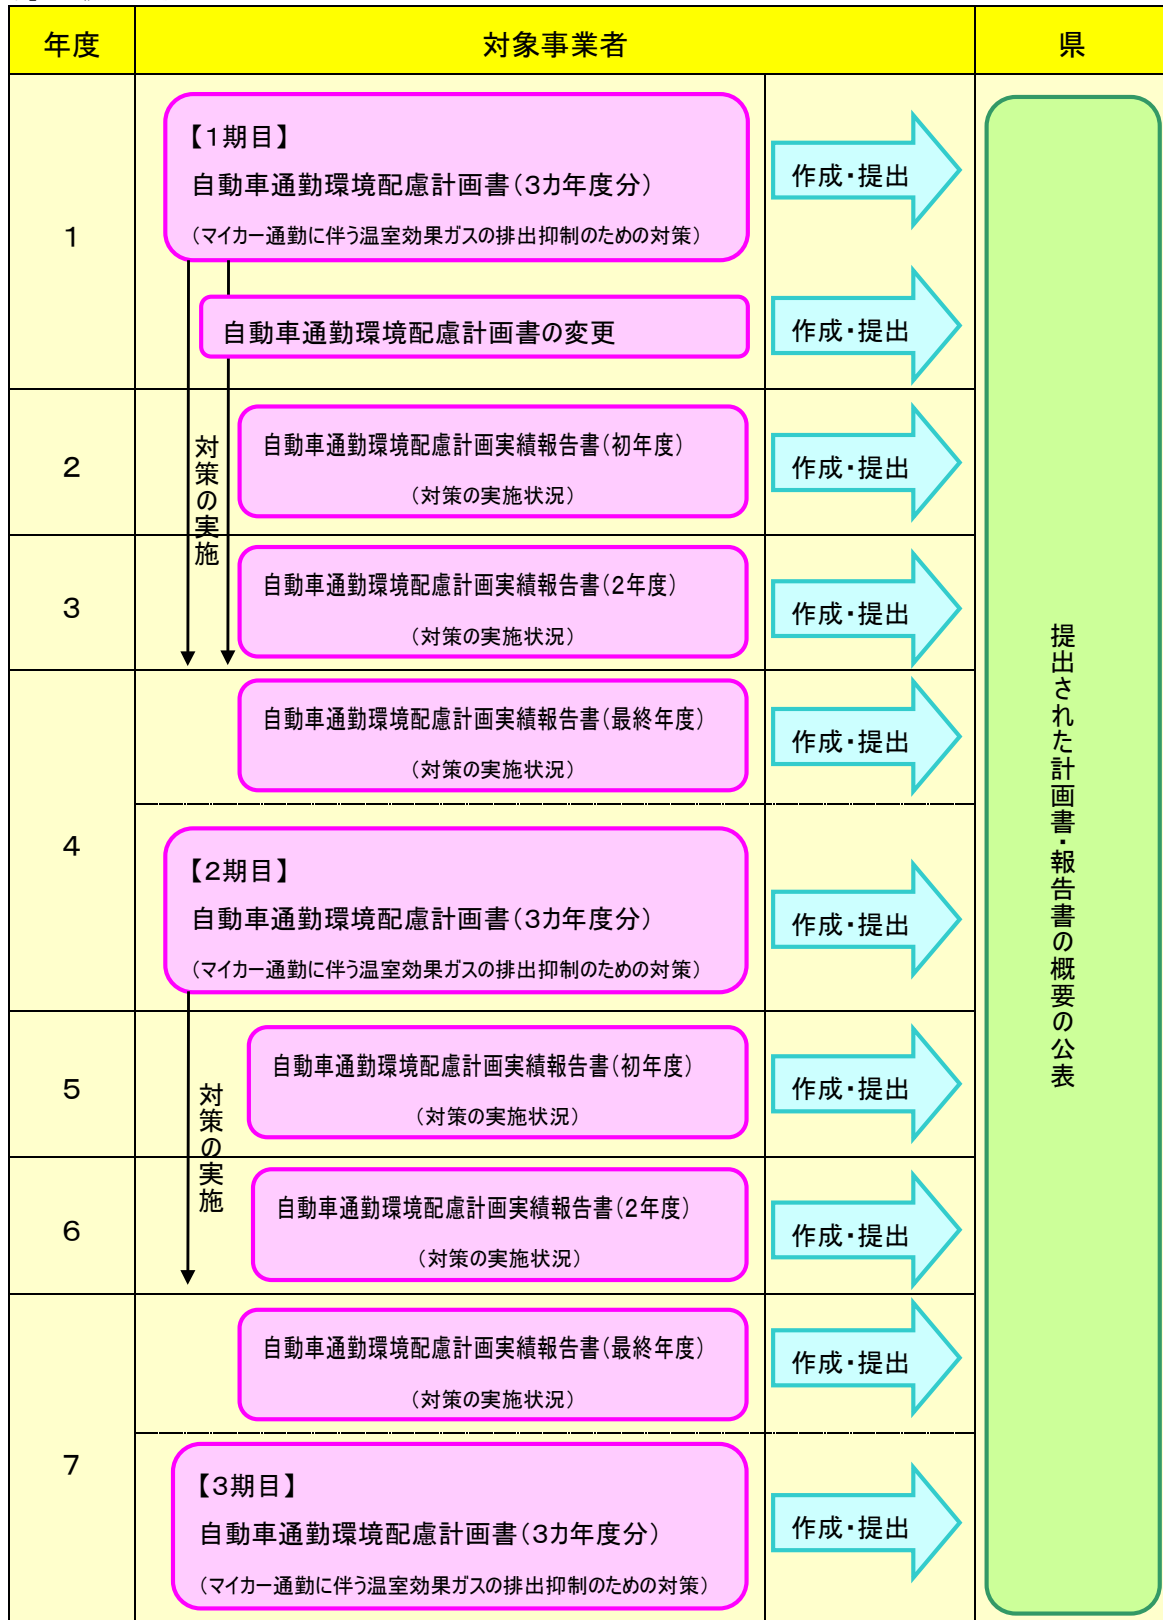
| 年度 | 対象事業者 | | 県 |
|---|---|---|---|
| 1 | 【1期目】 自動車通勤環境配慮計画書（3カ年度分） （マイカー通勤に伴う温室効果ガスの排出抑制のための対策） | 作成・提出 | 提出された計画書・報告書の概要の公表 |
| | 自動車通勤環境配慮計画書の変更 | 作成・提出 | |
| 2 | 対策の実施 自動車通勤環境配慮計画実績報告書（初年度） （対策の実施状況） | 作成・提出 | |
| 3 | 自動車通勤環境配慮計画実績報告書（2年度） （対策の実施状況） | 作成・提出 | |
| 4 | 自動車通勤環境配慮計画実績報告書（最終年度） （対策の実施状況） | 作成・提出 | |
| | 【2期目】 自動車通勤環境配慮計画書（3カ年度分） （マイカー通勤に伴う温室効果ガスの排出抑制のための対策） | 作成・提出 | |
| 5 | 対策の実施 自動車通勤環境配慮計画実績報告書（初年度） （対策の実施状況） | 作成・提出 | |
| 6 | 自動車通勤環境配慮計画実績報告書（2年度） （対策の実施状況） | 作成・提出 | |
| 7 | 自動車通勤環境配慮計画実績報告書（最終年度） （対策の実施状況） | 作成・提出 | |
| | 【3期目】 自動車通勤環境配慮計画書（3カ年度分） （マイカー通勤に伴う温室効果ガスの排出抑制のための対策） | 作成・提出 | |